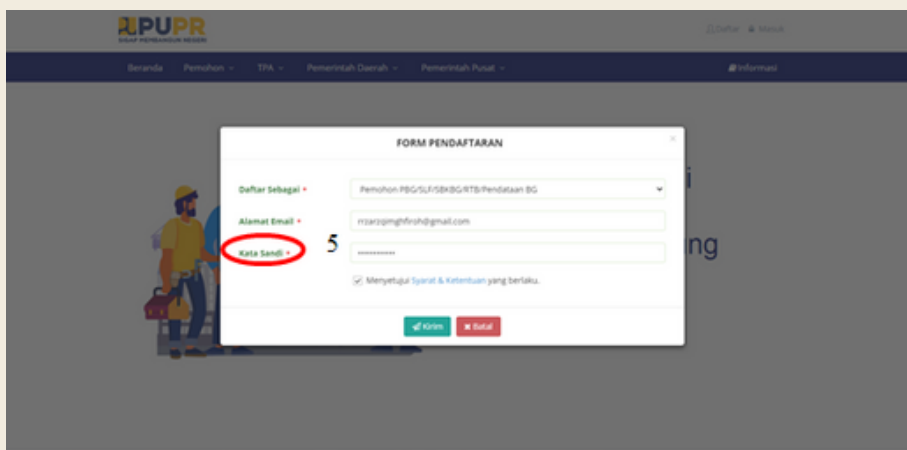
PUPR
SIGAP MEMBANGUN NEGERI

Daftar Masuk

Beranda Pemohon TPA Pemerintah Daerah Pemerintah Pusat Informasi

FORM PENDAFTARAN

Daftar Sebagai * Pemohon PBG/SLF/SBKBG/RTB/Pendataan BG

Alamat Email * rrzarzqimghfiroh@gmail.com

Kata Sandi * ••••••••••• 5

Menyetujui Syarat & Ketentuan yang berlaku.

Kirim Batal

i

ng